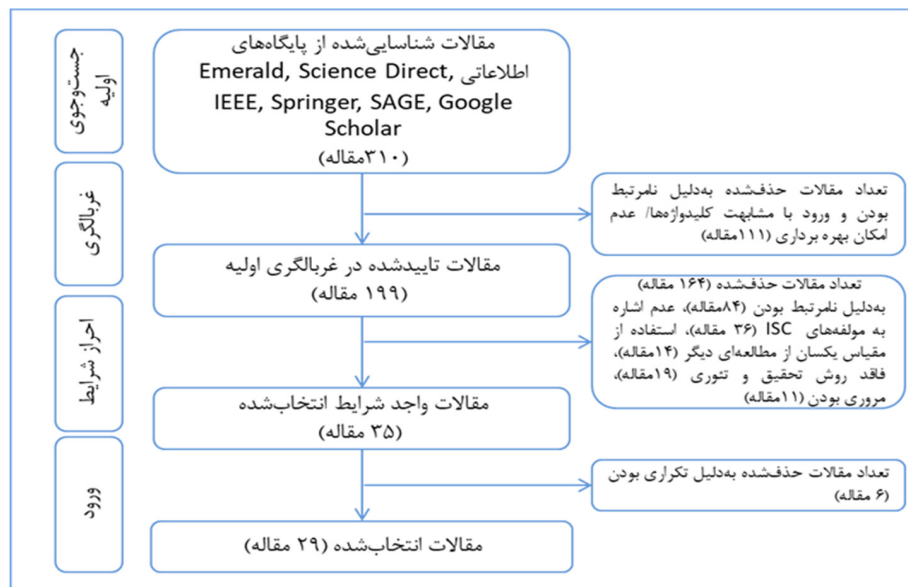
جست‌وجوی اولیه

مقالات شناسایی‌شده از پایگاه‌های اطلاعاتی Emerald, Science Direct, IEEE, Springer, SAGE, Google Scholar
(۳۱۰مقاله)

غربالگری

تعداد مقالات حذف‌شده به‌دلیل نامرتبط بودن و ورود با مشابهت کلیدواژه‌ها/ عدم امکان بهره برداری (۱۱۱مقاله)

مقالات تاییدشده در غربالگری اولیه
(۱۹۹ مقاله)

احراز شرایط

تعداد مقالات حذف‌شده (۱۶۴ مقاله) به‌دلیل نامرتبط بودن (۸۴مقاله)، عدم اشاره به مولفه‌های ISC (۳۶ مقاله)، استفاده از مقیاس یکسان از مطالعه‌ای دیگر (۱۴مقاله)، فاقد روش تحقیق و تئوری (۱۹مقاله)، مروری بودن (۱۱مقاله)

مقالات واجد شرایط انتخاب‌شده
(۳۵ مقاله)

ورود

تعداد مقالات حذف‌شده به‌دلیل تکراری بودن (۶ مقاله)

مقالات انتخاب‌شده (۲۹ مقاله)